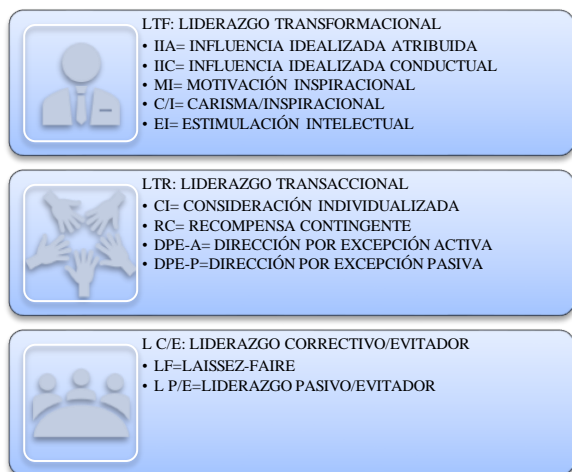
LTF: LIDERAZGO TRANSFORMACIONAL
• IIA= INFLUENCIA IDEALIZADA ATRIBUIDA
• IIC= INFLUENCIA IDEALIZADA CONDUCTUAL
• MI= MOTIVACIÓN INSPIRACIONAL
• C/I= CARISMA/INSPIRACIONAL
• EI= ESTIMULACIÓN INTELECTUAL

LTR: LIDERAZGO TRANSACCIONAL
• CI= CONSIDERACIÓN INDIVIDUALIZADA
• RC= RECOMPENSA CONTINGENTE
• DPE-A= DIRECCIÓN POR EXCEPCIÓN ACTIVA
• DPE-P=DIRECCIÓN POR EXCEPCIÓN PASIVA

L C/E: LIDERAZGO CORRECTIVO/EVITADOR
• LF=LAISSEZ-FAIRE
• L P/E=LIDERAZGO PASIVO/EVITADOR